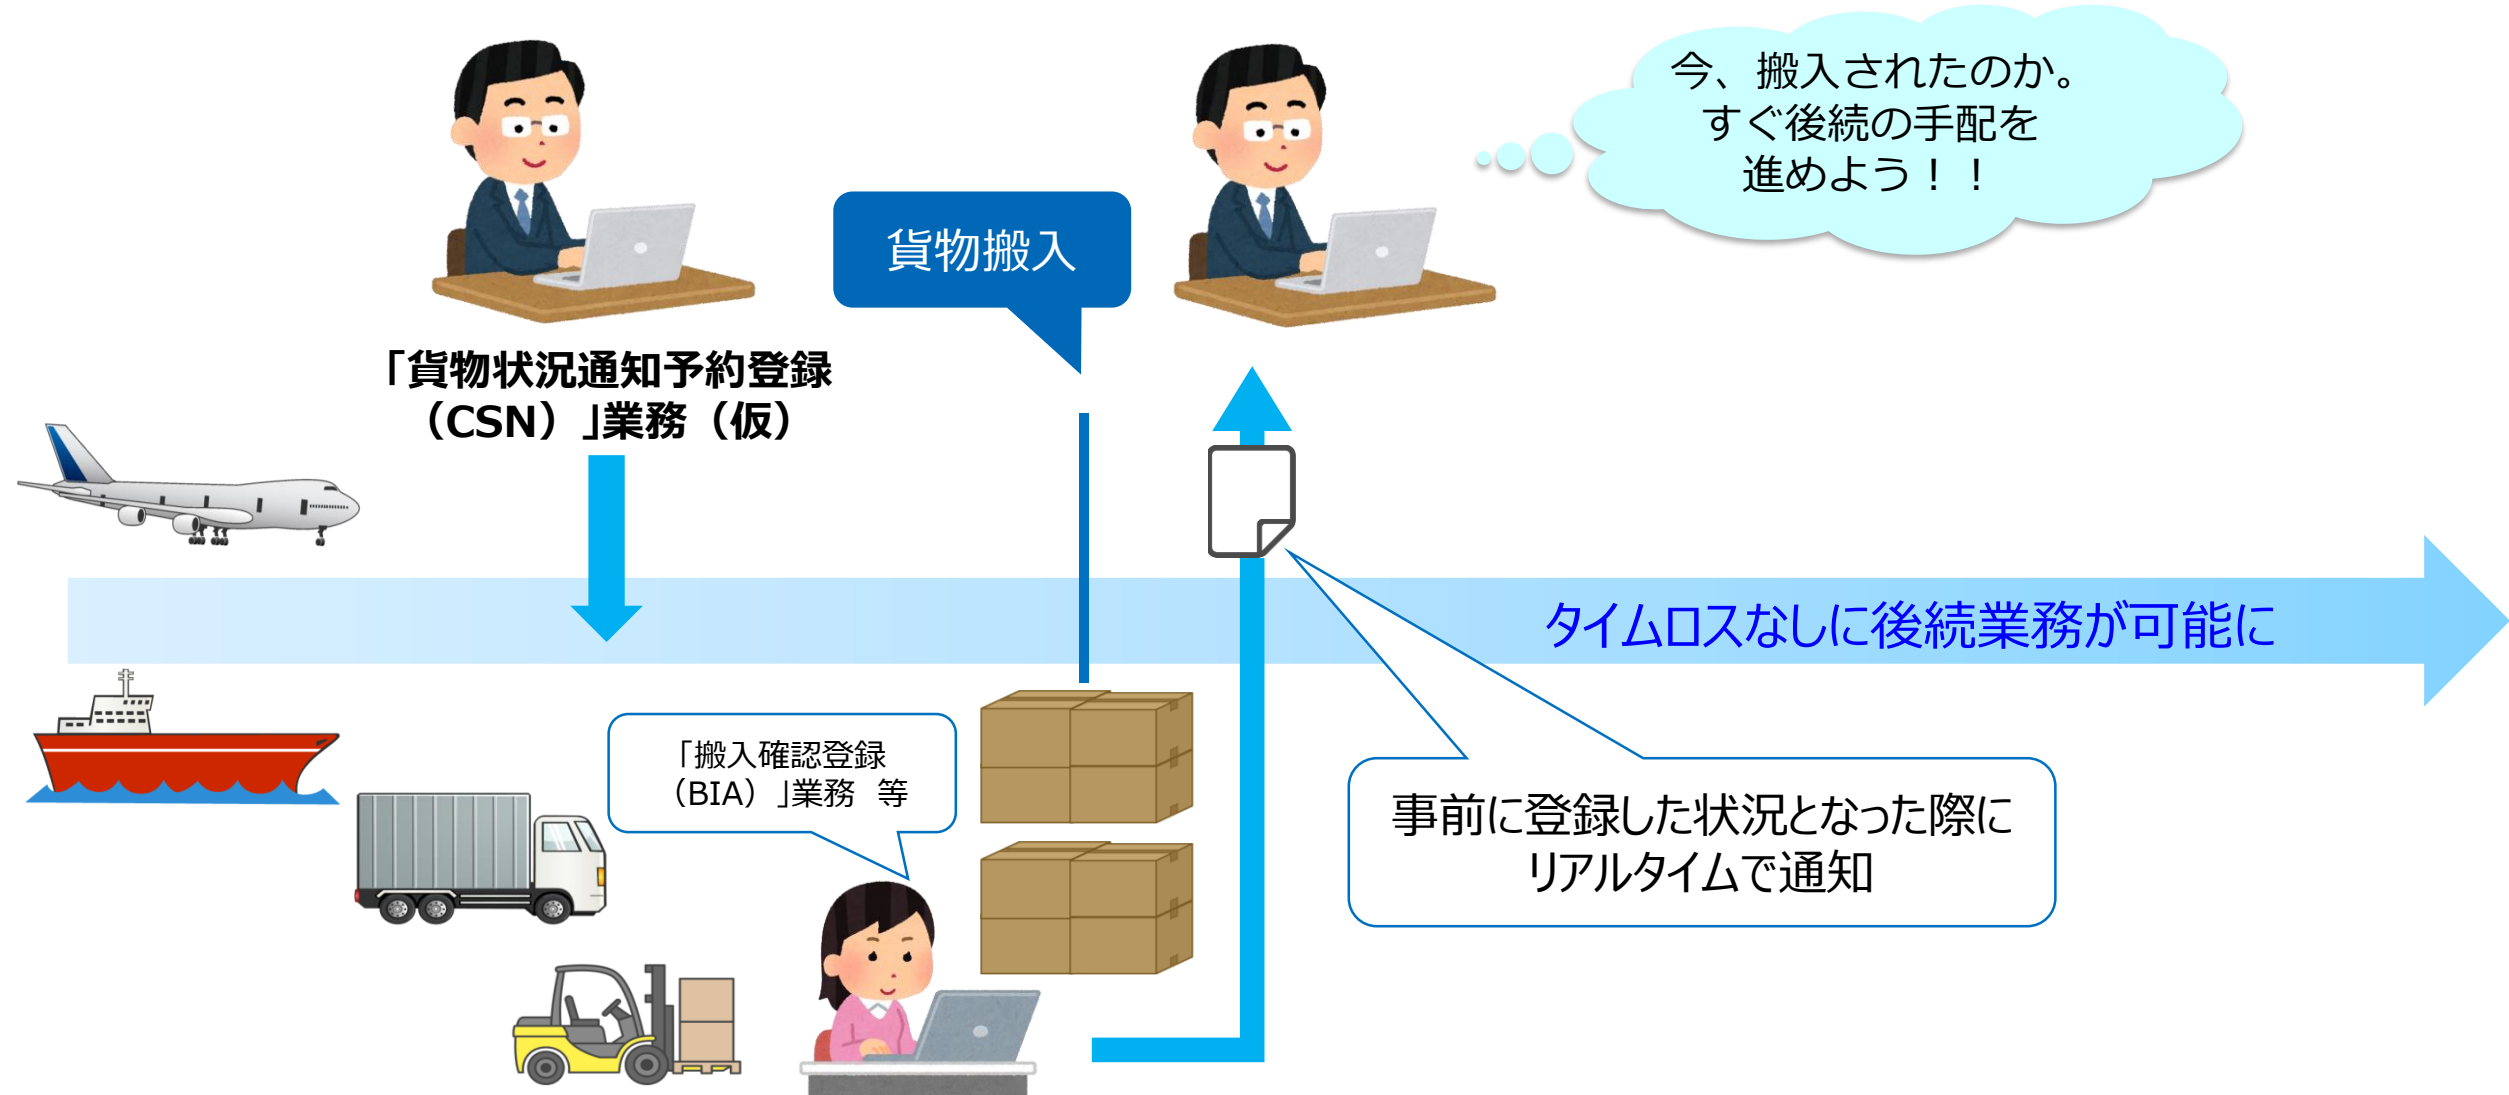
今、搬入されたのか。
すぐ後続の手配を
進めよう！！

貨物搬入

「貨物状況通知予約登録（CSN）」業務（仮）

タイムロスなしに後続業務が可能に

「搬入確認登録（BIA）」業務　等

事前に登録した状況となった際にリアルタイムで通知